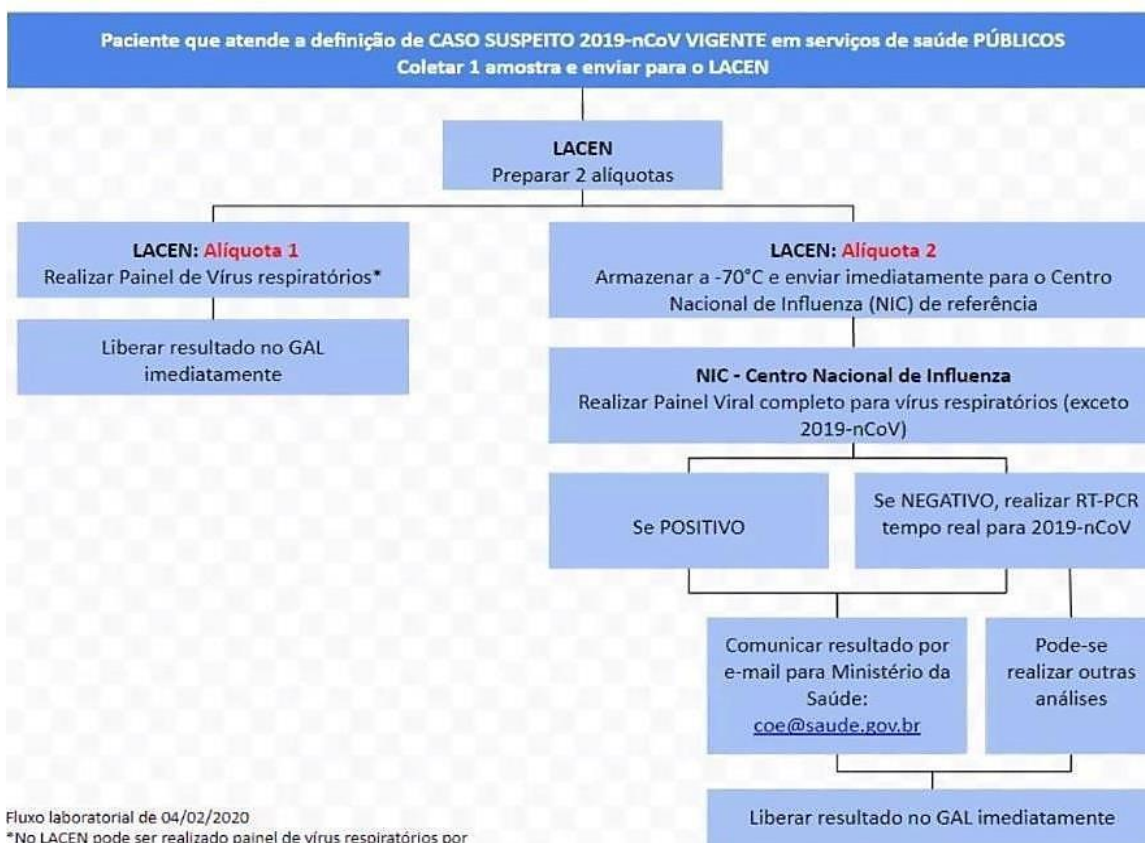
Paciente que atende a definição de CASO SUSPEITO 2019-nCoV VIGENTE em serviços de saúde PÚBLICOS
Coletar 1 amostra e enviar para o LACEN

LACEN
Preparar 2 alíquotas

LACEN: Alíquota 1
Realizar Painel de Vírus respiratórios*

Liberar resultado no GAL imediatamente

LACEN: Alíquota 2
Armazenar a -70°C e enviar imediatamente para o Centro Nacional de Influenza (NIC) de referência

NIC - Centro Nacional de Influenza
Realizar Painel Viral completo para vírus respiratórios (exceto 2019-nCoV)

Se POSITIVO

Se NEGATIVO, realizar RT-PCR tempo real para 2019-nCoV

Comunicar resultado por e-mail para Ministério da Saúde: coe@saude.gov.br

Pode-se realizar outras análises

Liberar resultado no GAL imediatamente

Fluxo laboratorial de 04/02/2020
*No LACEN pode ser realizado painel de vírus respiratórios por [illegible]